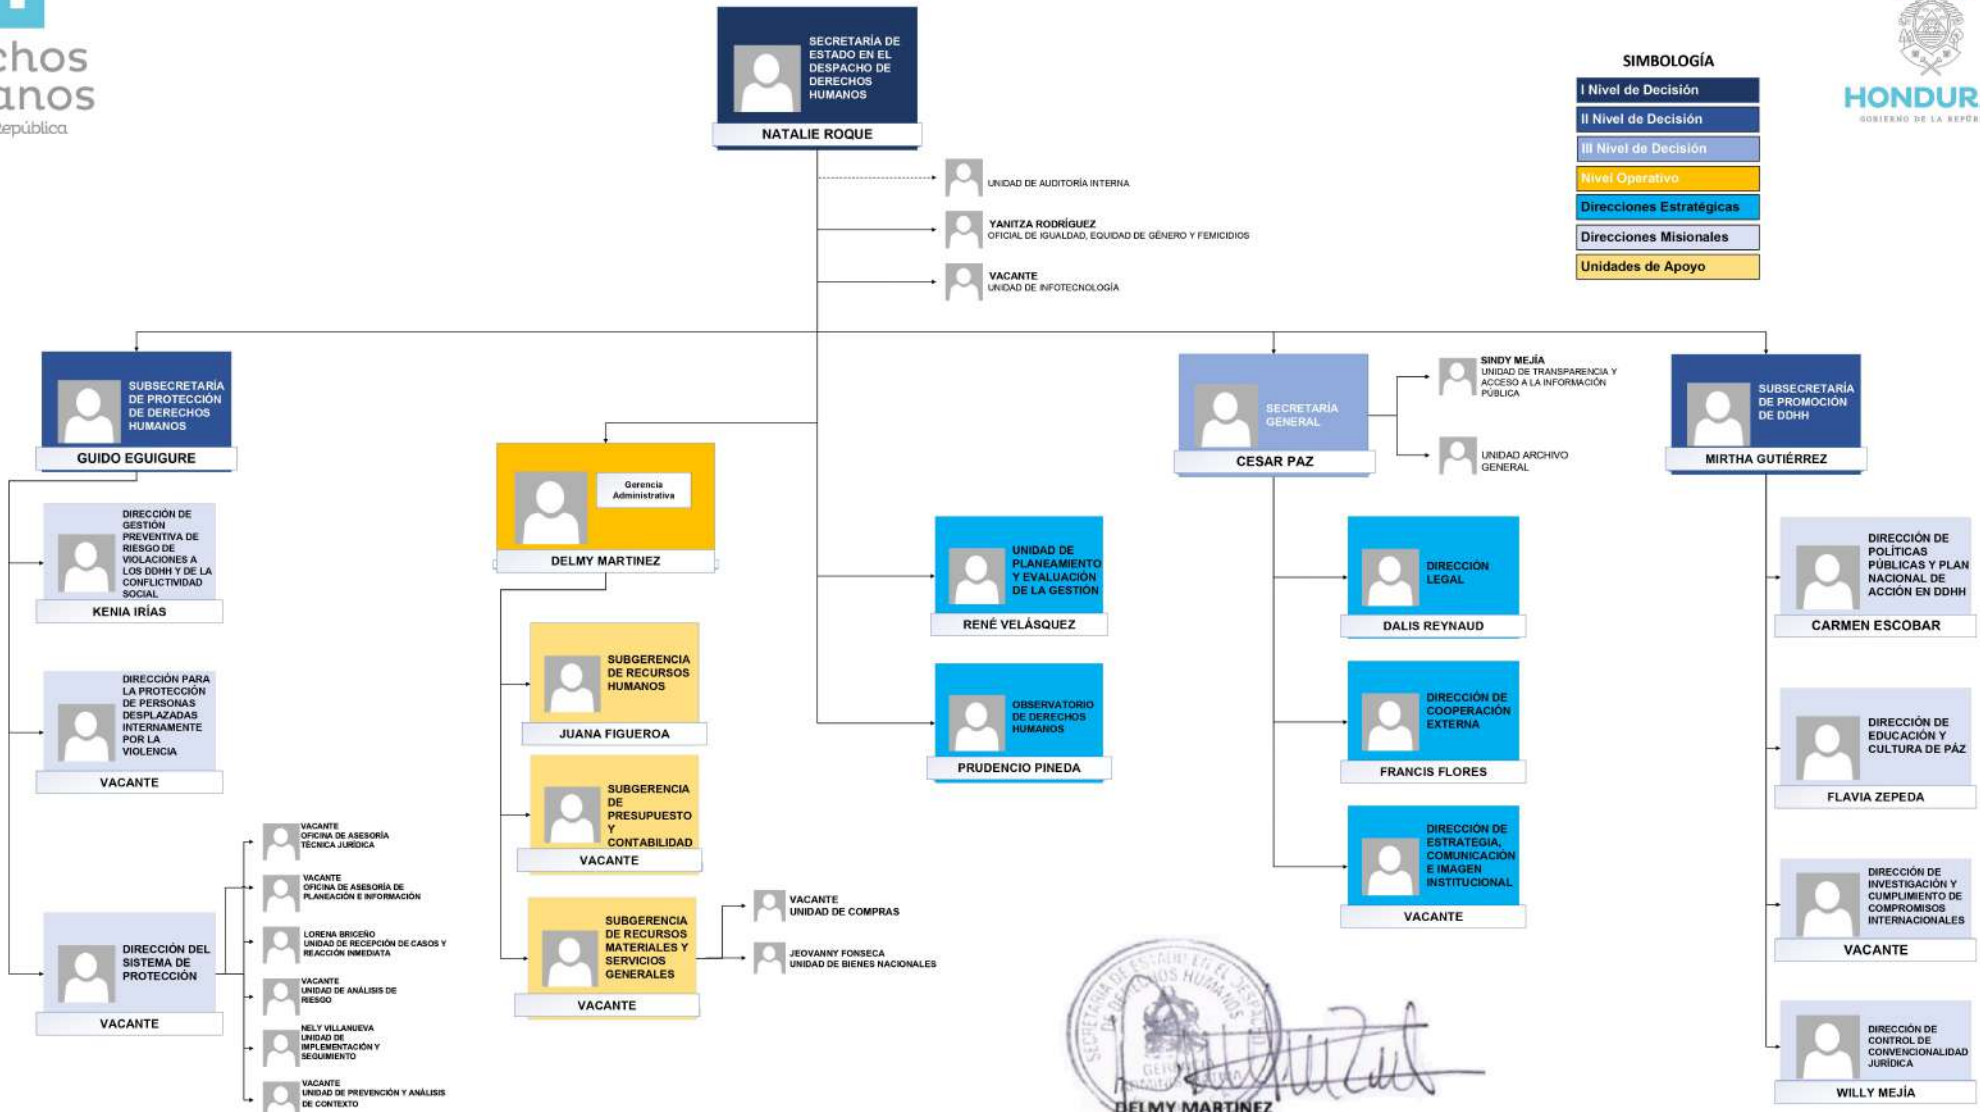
chos
anos
epública

SECRETARÍA DE ESTADO EN EL DESPACHO DE DERECHOS HUMANOS
NATALIE ROQUE

SIMBOLOGÍA
I Nivel de Decisión
II Nivel de Decisión
III Nivel de Decisión
Nivel Operativo
Direcciones Estratégicas
Direcciones Misionales
Unidades de Apoyo

HONDUR
GOBIERNO DE LA REPÚ

UNIDAD DE AUDITORÍA INTERNA
YANITZA RODRÍGUEZ
OFICIAL DE IGUALDAD, EQUIDAD DE GÉNERO Y FEMICIDIOS
VACANTE
UNIDAD DE INFOTECNOLOGÍA

SUBSECRETARÍA DE PROTECCIÓN DE DERECHOS HUMANOS
GUIDO EGUIGURE

DIRECCIÓN DE GESTIÓN PREVENTIVA DE RIESGO DE VIOLACIONES A LOS DDHH Y DE LA CONFLICTIVIDAD SOCIAL
KENIA IRÍAS

DIRECCIÓN PARA LA PROTECCIÓN DE PERSONAS DESPLAZADAS INTERNAMENTE POR LA VIOLENCIA
VACANTE

DIRECCIÓN DEL SISTEMA DE PROTECCIÓN
VACANTE

VACANTE
OFICINA DE ASESORÍA TÉCNICA JURÍDICA
VACANTE
OFICINA DE ASESORÍA DE PLANEACIÓN E INFORMACIÓN
LORENA BRICEÑO
UNIDAD DE RECEPCIÓN DE CASOS Y REACCIÓN INMEDIATA
VACANTE
UNIDAD DE ANÁLISIS DE RIESGO
NELY VILLANUEVA
UNIDAD DE IMPLEMENTACIÓN Y SEGUIMIENTO
VACANTE
UNIDAD DE PREVENCIÓN Y ANÁLISIS DE CONTEXTO

Gerencia Administrativa
DELMY MARTINEZ

SUBGERENCIA DE RECURSOS HUMANOS
JUANA FIGUEROA

SUBGERENCIA DE PRESUPUESTO Y CONTABILIDAD
VACANTE

SUBGERENCIA DE RECURSOS MATERIALES Y SERVICIOS GENERALES
VACANTE

VACANTE
UNIDAD DE COMPRAS
JEOVANNY FONSECA
UNIDAD DE BIENES NACIONALES

UNIDAD DE PLANEAMIENTO Y EVALUACIÓN DE LA GESTIÓN
RENÉ VELÁSQUEZ

OBSERVATORIO DE DERECHOS HUMANOS
PRUDENCIO PINEDA

SECRETARÍA GENERAL
CESAR PAZ

SINDY MEJÍA
UNIDAD DE TRANSPARENCIA Y ACCESO A LA INFORMACIÓN PÚBLICA
UNIDAD ARCHIVO GENERAL

DIRECCIÓN LEGAL
DALIS REYNAUD

DIRECCIÓN DE COOPERACIÓN EXTERNA
FRANCIS FLORES

DIRECCIÓN DE ESTRATEGIA, COMUNICACIÓN E IMAGEN INSTITUCIONAL
VACANTE

SUBSECRETARÍA DE PROMOCIÓN DE DDHH
MIRTHA GUTIÉRREZ

DIRECCIÓN DE POLÍTICAS PÚBLICAS Y PLAN NACIONAL DE ACCIÓN EN DDHH
CARMEN ESCOBAR

DIRECCIÓN DE EDUCACIÓN Y CULTURA DE PÁZ
FLAVIA ZEPEDA

DIRECCIÓN DE INVESTIGACIÓN Y CUMPLIMIENTO DE COMPROMISOS INTERNACIONALES
VACANTE

DIRECCIÓN DE CONTROL DE CONVENCIONALIDAD JURÍDICA
WILLY MEJÍA

SECRETARÍA DE ESTADO EN EL DESPACHO DE DERECHOS HUMANOS
GERENCIA
DELMY MARTINEZ